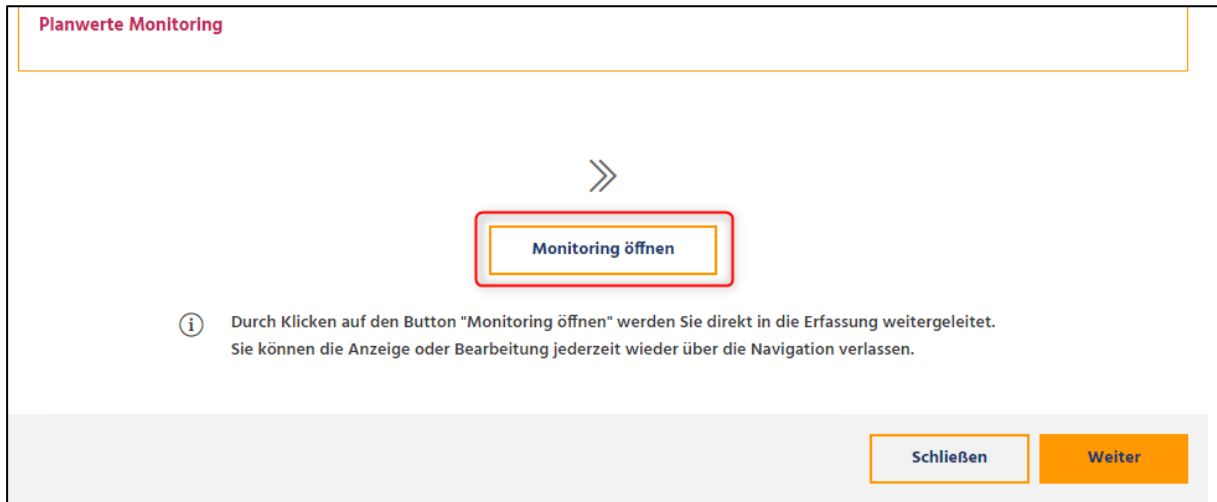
Planwerte Monitoring

Monitoring öffnen

Durch Klicken auf den Button "Monitoring öffnen" werden Sie direkt in die Erfassung weitergeleitet.
Sie können die Anzeige oder Bearbeitung jederzeit wieder über die Navigation verlassen.

Schließen

Weiter